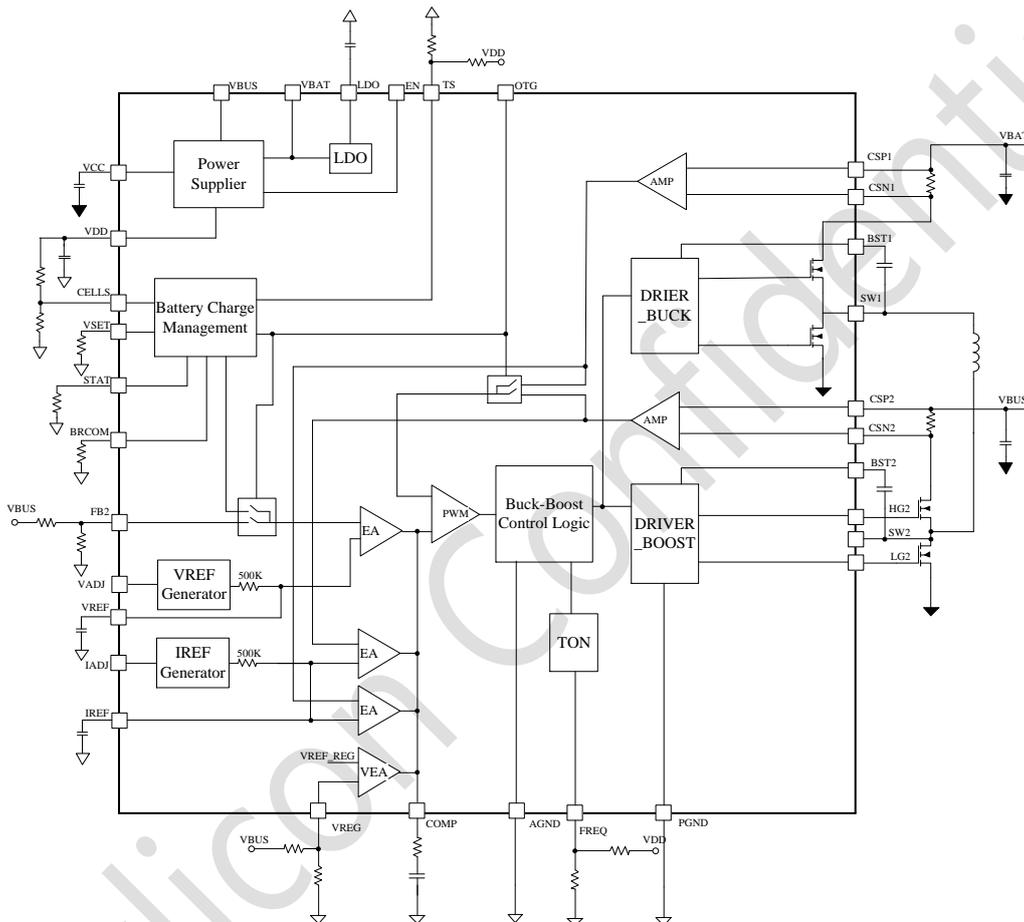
VDD
VBUS
VBAT
LDO
EN
TS
OTG
Power Supplier
LDO
VCC
VDD
CELLS
VSET
STAT
BRCOM
Battery Charge Management
AMP
CSP1
CSN1
VBAT
BST1
DRIER _BUCK
SW1
CSP2
CSN2
VBUS
AMP
BST2
HG2
SW2
LG2
DRIVER _BOOST
Buck-Boost Control Logic
PWM
EA
VBUS
FB2
VADJ
VREF Generator
500K
VREF
IADJ
IREF Generator
500K
EA
EA
IREF
VREF_REG
VEA
TON
VREG
COMP
AGND
FREQ
PGND
VBUS
VDD
Silicon Confidential